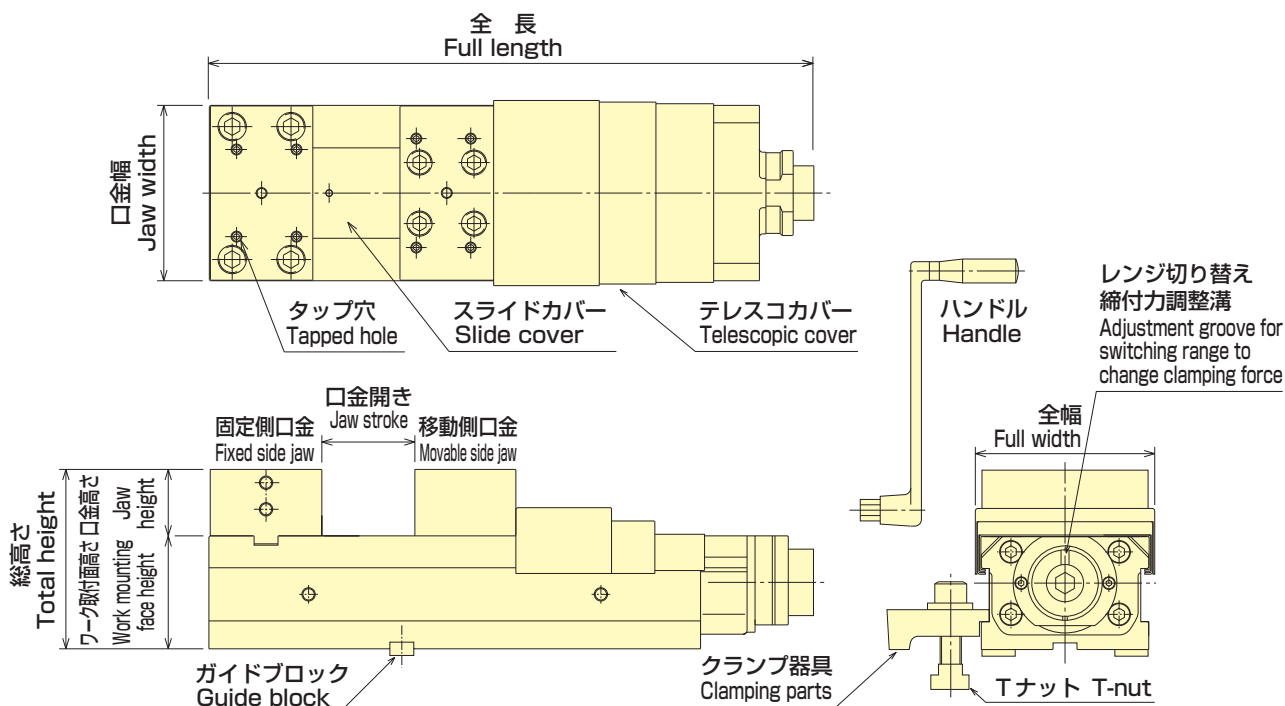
全長
Full length

口金幅
Jaw width

タップ穴
Tapped hole

スライドカバー
Slide cover

テレスコカバー
Telescopic cover

ハンドル
Handle

レンジ切り替え
締付力調整溝
Adjustment groove for switching range to change clamping force

口金開き
Jaw stroke

固定側口金
Fixed side jaw

移動側口金
Movable side jaw

全幅
Full width

総高さ
Total height

ワーク取付面高さ
Work mounting face height

口金高さ
Jaw height

ガイドブロック
Guide block

クランプ器具
Clamping parts

Tナット T-nut